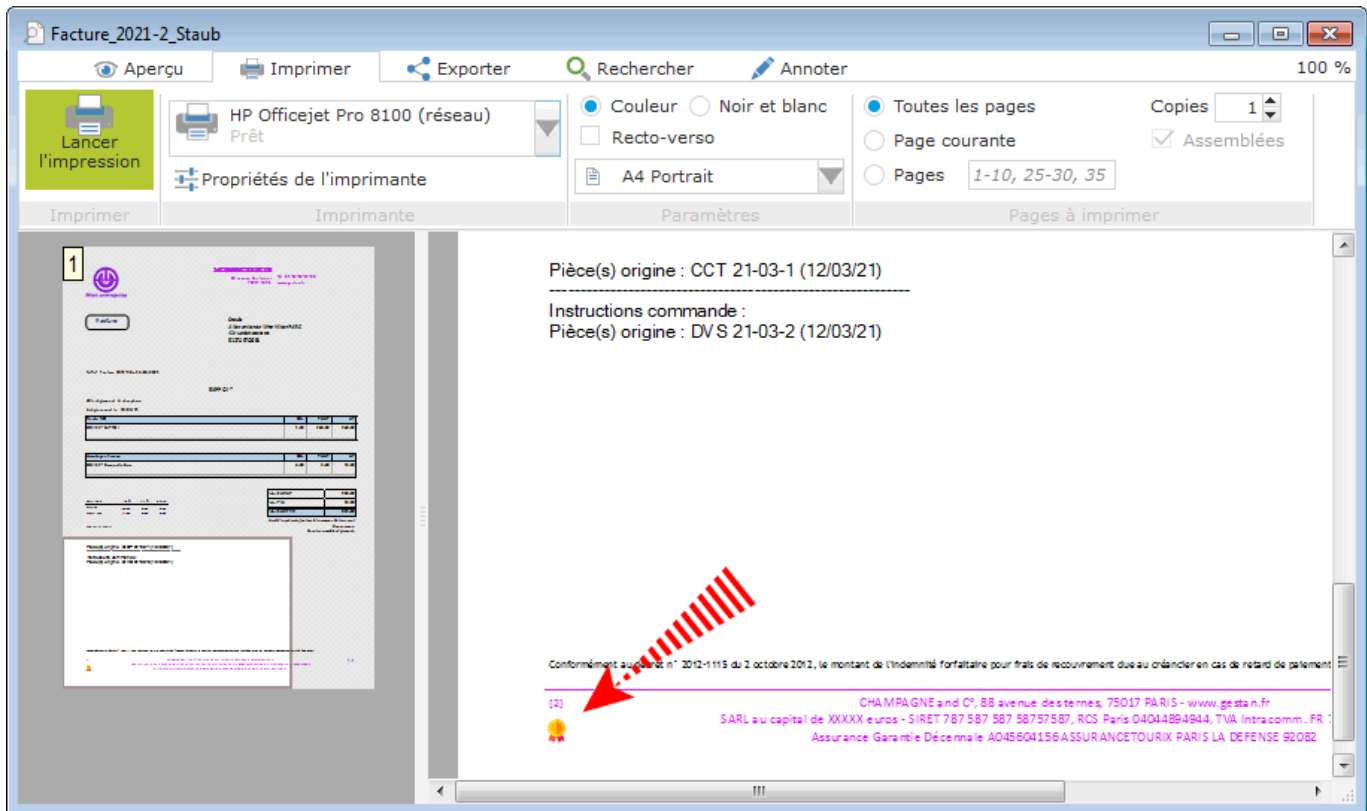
Facture_2021-2_Staub

Aperçu Imprimer Exporter Rechercher Annoter 100 %

Lancer l'impression

HP Officejet Pro 8100 (réseau)
Prêt

Propriétés de l'imprimante

Couleur Noir et blanc
Recto-verso
A4 Portrait

Toutes les pages
Page courante
Pages 1-10, 25-30, 35

Copies 1
Assemblées

Imprimer Imprimante Paramètres Pages à imprimer

1

Pièce(s) origine : CCT 21-03-1 (12/03/21)
------------------------------------------------------------
Instructions commande :
Pièce(s) origine : DVS 21-03-2 (12/03/21)

Conformément au décret n° 2012-1115 du 2 octobre 2012, le montant de l'indemnité forfaitaire pour frais de recouvrement due au créancier en cas de retard de paiement

[2] CHAMPAGNE and C°, 88 avenue des ternes, 75017 PARIS - www.gestan.fr
SARL au capital de XXXXX euros - SIRET 787 587 587 58757587, RCS Paris 0404489494​4, TVA Intracomm. FR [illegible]
Assurance Garantie Décennale A045604156 ASSURANCETOURIX PARIS LA DEFENSE 92082